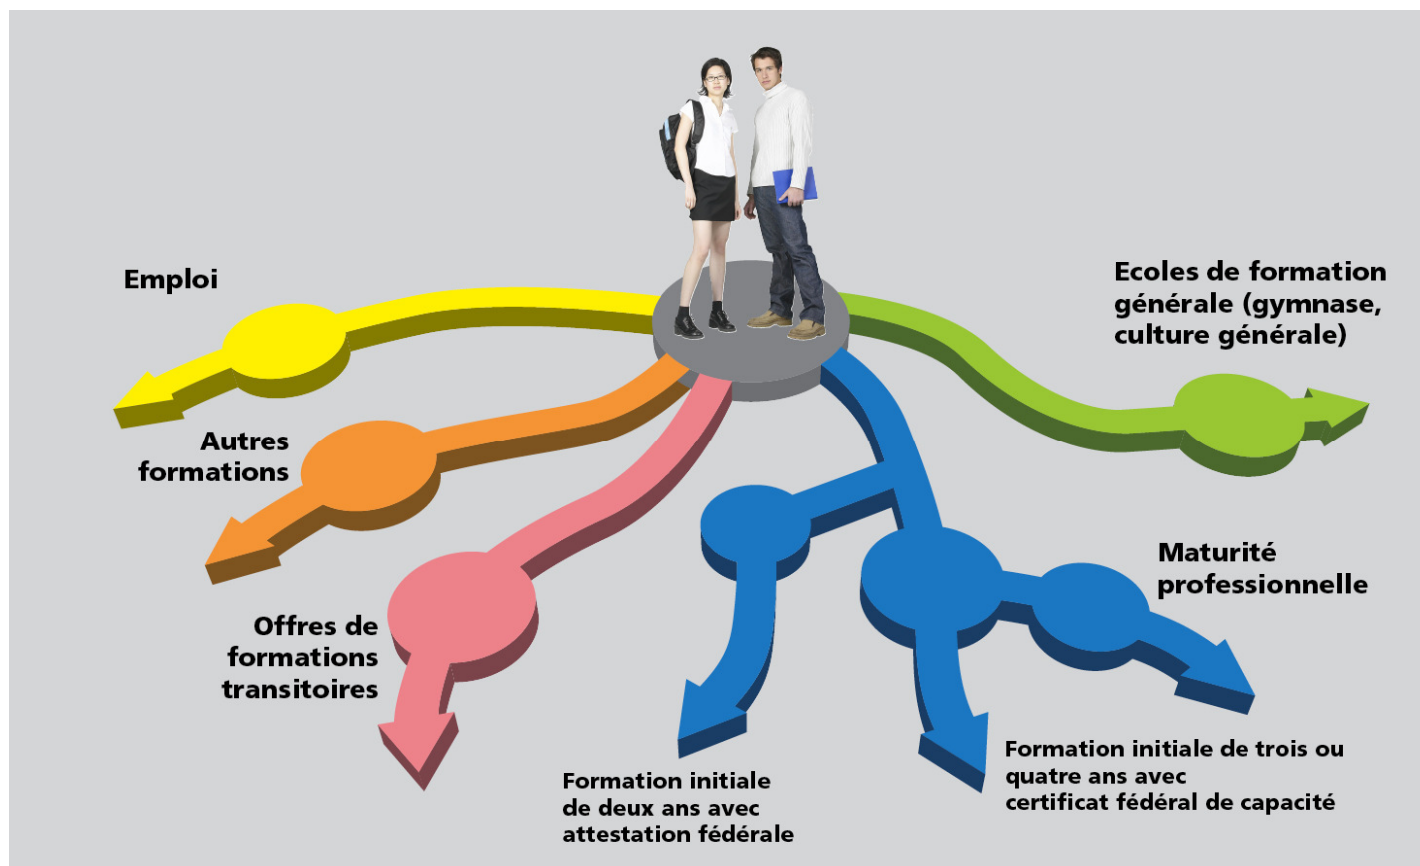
Emploi

Autres formations

Offres de formations transitoires

Ecoles de formation générale (gymnase, culture générale)

Maturité professionnelle

Formation initiale de deux ans avec attestation fédérale

Formation initiale de trois ou quatre ans avec certificat fédéral de capacité